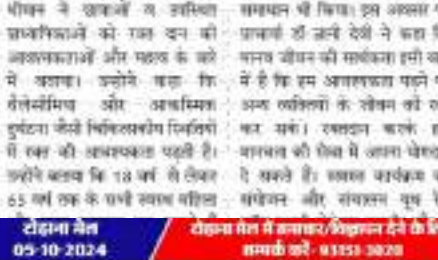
पीयक ने छात्राओं व उपस्थित प्राध्यापिकाओं को रक्त दान की आवश्यकताओं और महत्व के बारे में बताया। उन्होंने कहा कि थैलेसीमिया और आकस्मिक दुर्घटना जैसी चिकित्सकीय स्थितियों में रक्त की आवश्यकता पड़ती है। उन्होंने बताया कि 18 वर्ष से लेकर 65 वर्ष तक के सभी स्वस्थ व्यक्ति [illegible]

समाधान भी किया। इस अवसर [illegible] छात्राओं को उन्होंने देखी ने कहा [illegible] मानव जीवन की सार्थकता इसी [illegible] में है कि हम आवश्यकता पड़ने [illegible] अन्य व्यक्तियों के जीवन को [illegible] कर सकें। रक्तदान करके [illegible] मानवता की सेवा में अपना योगदान दे सकते हैं। रक्तदान कार्यक्रम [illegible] संयोजन और संचालन यूथ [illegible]

टोहाना मेल
05-10-2024

टोहाना मेल में समाचार/विज्ञापन देने के लिए सम्पर्क करें- 93551-30220